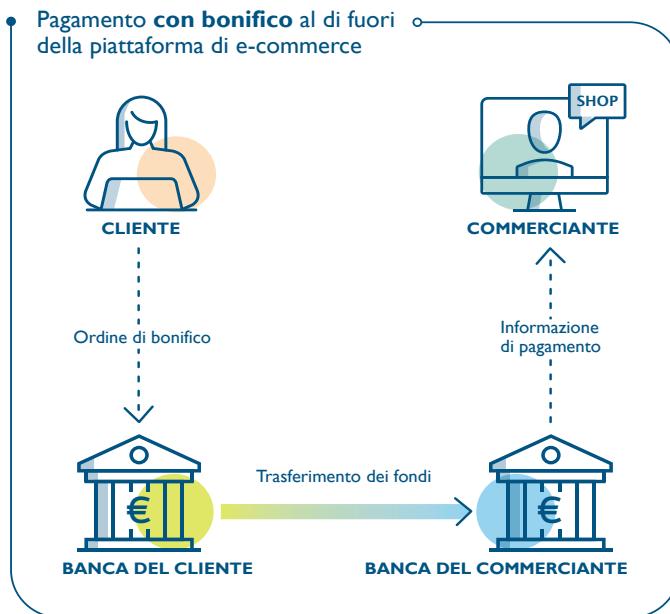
Pagamento **con bonifico** al di fuori della piattaforma di e-commerce

SHOP

CLIENTE

COMMERCIANTE

Ordine di bonifico

Informazione di pagamento

Trasferimento dei fondi

€

€

BANCA DEL CLIENTE

BANCA DEL COMMERCIANTE